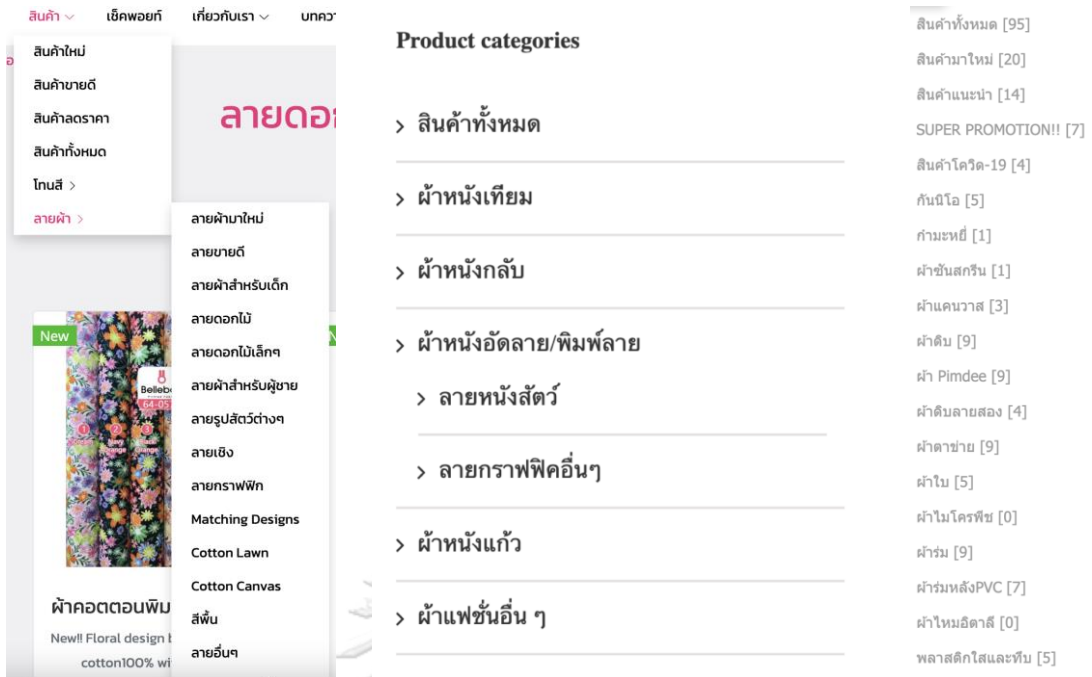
สินค้า ⌵ เช็คพอยท์ เกี่ยวกับเรา ⌵ บทคว

สินค้าใหม่
สินค้าขายดี
สินค้าลดราคา
สินค้าทั้งหมด
โทนสี >
ลายผ้า >

ลายดอ

ลายผ้ามาใหม่
ลายขายดี
ลายผ้าสำหรับเด็ก
ลายดอกไม้
ลายดอกไม้เล็กๆ
ลายผ้าสำหรับผู้ชาย
ลายรูปสัตว์ต่างๆ
ลายเชิง
ลายกราฟฟิก
Matching Designs
Cotton Lawn
Cotton Canvas
สีพื้น
ลายอื่นๆ

New

ผ้าคอตตอนพิม

New!! Floral design b
cotton100% wi

Product categories

> สินค้าทั้งหมด
> ผ้าหนังเทียม
> ผ้าหนังกลับ
> ผ้าหนังอัดลาย/พิมพ์ลาย
> ลายหนังสัตว์
> ลายกราฟฟิคอื่นๆ
> ผ้าหนังแก้ว
> ผ้าแฟชั่นอื่น ๆ

สินค้าทั้งหมด [95]
สินค้ามาใหม่ [20]
สินค้าแนะนำ [14]
SUPER PROMOTION!! [7]
สินค้าโควิด-19 [4]
กันนิโอ [5]
กำมะหยี่ [1]
ผ้าซันสกรีน [1]
ผ้าแคนวาส [3]
ผ้าดิบ [9]
ผ้า Pimdee [9]
ผ้าดิบลายสอง [4]
ผ้าตาข่าย [9]
ผ้าใบ [5]
ผ้าไมโครพีช [0]
ผ้าร่ม [9]
ผ้าร่มหลังPVC [7]
ผ้าไหมอิตาลี [0]
พลาสติกใสและทึบ [5]